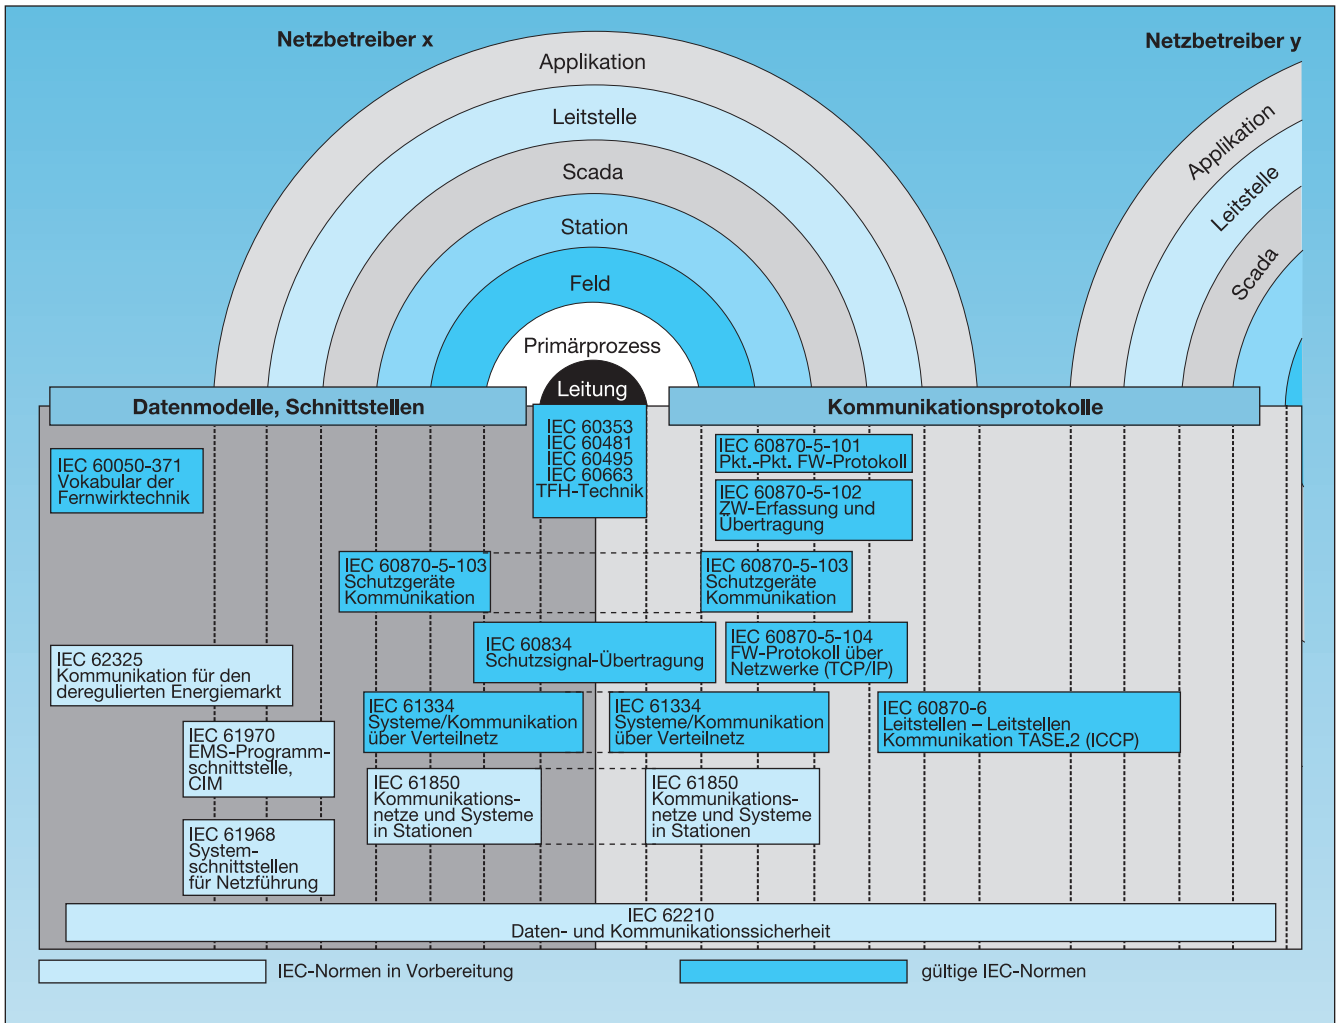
Netzbetreiber x

Netzbetreiber y

Applikation

Leitstelle

Scada

Station

Feld

Primärprozess

Leitung

Applikation

Leitstelle

Scada

Datenmodelle, Schnittstellen

Kommunikationsprotokolle

IEC 60353
IEC 60481
IEC 60495
IEC 60663
TFH-Technik

IEC 60050-371
Vokabular der Fernwirktechnik

IEC 60870-5-101
Pkt.-Pkt. FW-Protokoll

IEC 60870-5-102
ZW-Erfassung und Übertragung

IEC 60870-5-103
Schutzgeräte Kommunikation

IEC 60870-5-103
Schutzgeräte Kommunikation

IEC 60834
Schutzsignal-Übertragung

IEC 60870-5-104
FW-Protokoll über Netzwerke (TCP/IP)

IEC 62325
Kommunikation für den deregulierten Energiemarkt

IEC 61334
Systeme/Kommunikation über Verteilnetz

IEC 61334
Systeme/Kommunikation über Verteilnetz

IEC 60870-6
Leitstellen – Leitstellen Kommunikation TASE.2 (ICCP)

IEC 61970
EMS-Programmschnittstelle, CIM

IEC 61850
Kommunikationsnetze und Systeme in Stationen

IEC 61850
Kommunikationsnetze und Systeme in Stationen

IEC 61968
Systemschnittstellen für Netzführung

IEC 62210
Daten- und Kommunikationssicherheit

IEC-Normen in Vorbereitung

gültige IEC-Normen